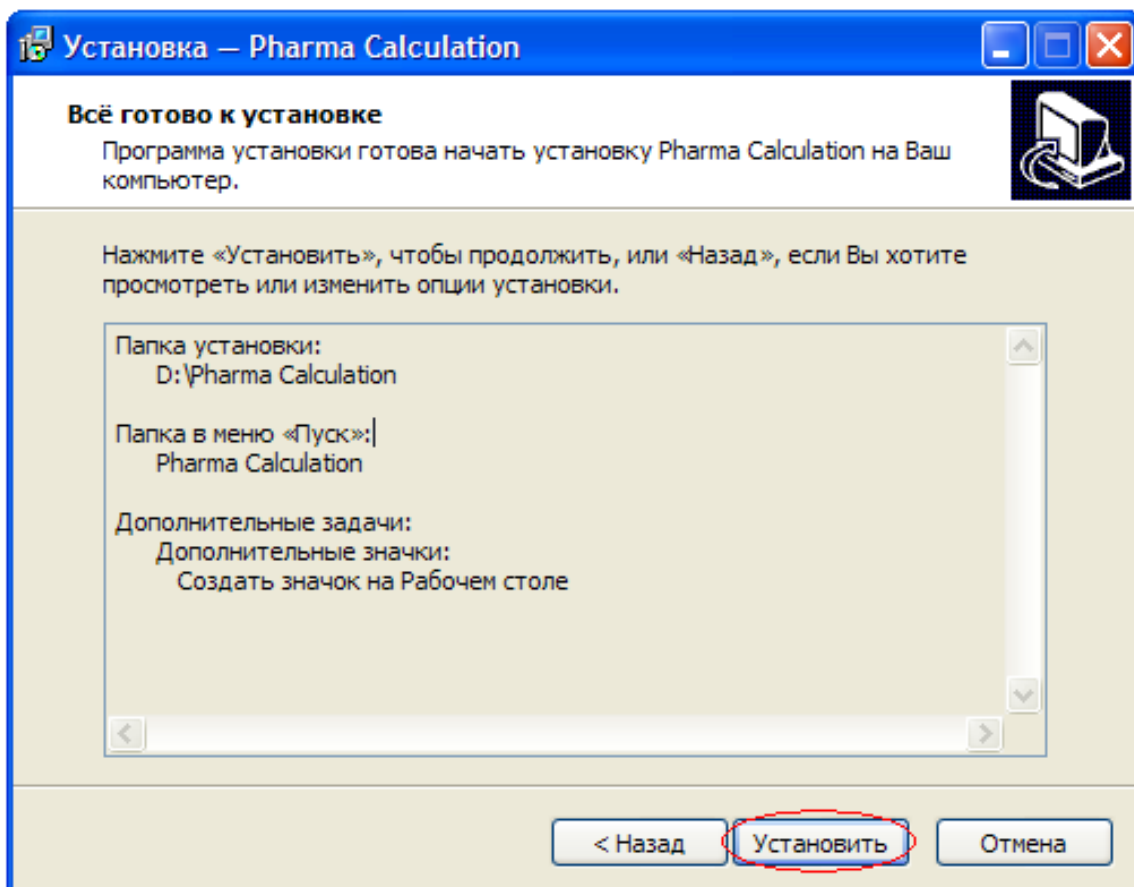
Установка — Pharma Calculation

Всё готово к установке

Программа установки готова начать установку Pharma Calculation на Ваш компьютер.

Нажмите «Установить», чтобы продолжить, или «Назад», если Вы хотите просмотреть или изменить опции установки.

Папка установки:
D:\Pharma Calculation

Папка в меню «Пуск»:
Pharma Calculation

Дополнительные задачи:
Дополнительные значки:
Создать значок на Рабочем столе

< Назад | Установить | Отмена